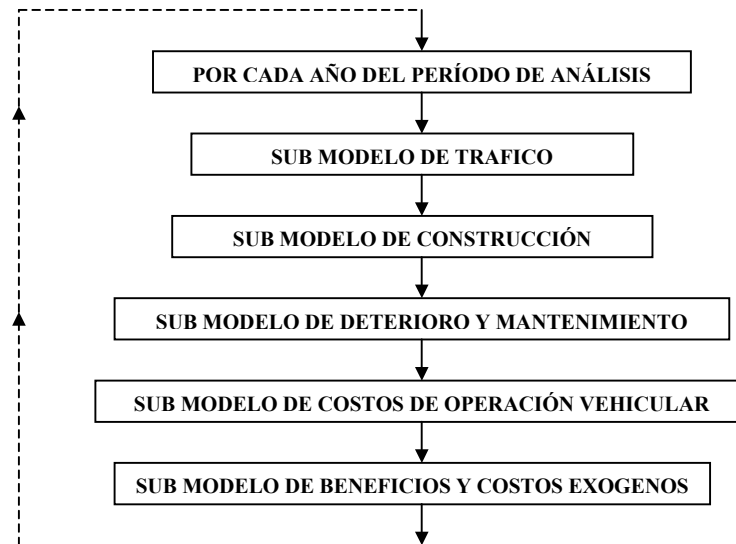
POR CADA AÑO DEL PERÍODO DE ANÁLISIS

SUB MODELO DE TRAFICO

SUB MODELO DE CONSTRUCCIÓN

SUB MODELO DE DETERIORO Y MANTENIMIENTO

SUB MODELO DE COSTOS DE OPERACIÓN VEHICULAR

SUB MODELO DE BENEFICIOS Y COSTOS EXOGENOS